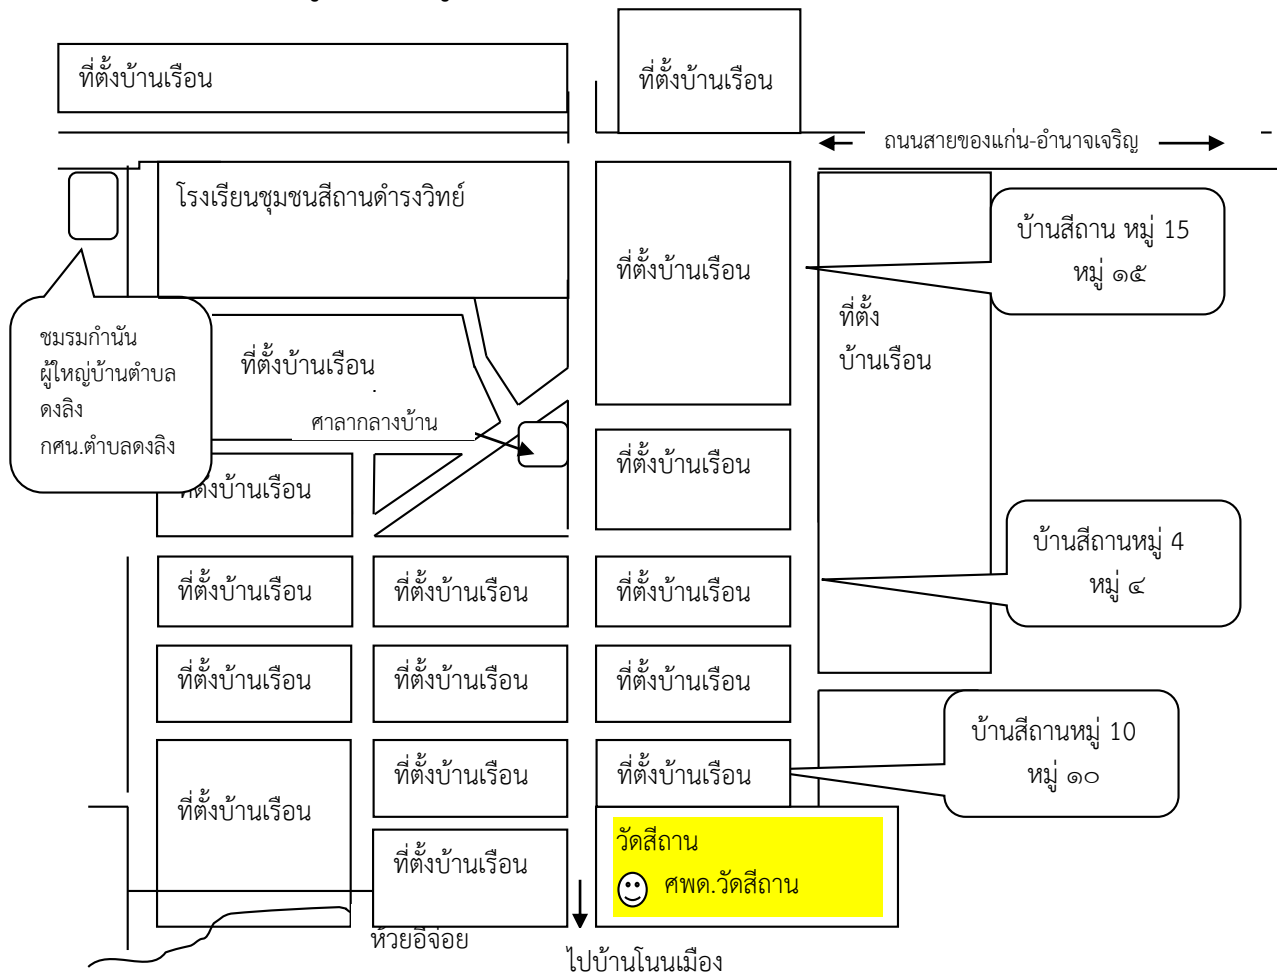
ที่ตั้งบ้านเรือน

ที่ตั้งบ้านเรือน

ถนนสายของแก่น-อำนาจเจริญ

โรงเรียนชุมชนสีถานดำรงวิทย์

ที่ตั้งบ้านเรือน

บ้านสีถาน หมู่ 15
หมู่ ๑๕

ที่ตั้ง
บ้านเรือน

ชมรมกำนัน
ผู้ใหญ่บ้านตำบล
ดงลิง
กศน.ตำบลดงลิง

ที่ตั้งบ้านเรือน

ศาลากลางบ้าน

ที่ตั้งบ้านเรือน

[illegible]ตั้งบ้านเรือน

บ้านสีถานหมู่ 4
หมู่ ๔

ที่ตั้งบ้านเรือน

ที่ตั้งบ้านเรือน

ที่ตั้งบ้านเรือน

ที่ตั้งบ้านเรือน

ที่ตั้งบ้านเรือน

ที่ตั้งบ้านเรือน

บ้านสีถานหมู่ 10
หมู่ ๑๐

ที่ตั้งบ้านเรือน

ที่ตั้งบ้านเรือน

ที่ตั้งบ้านเรือน

วัดสีถาน

ศพด.วัดสีถาน

ที่ตั้งบ้านเรือน

ห้วยอีจ่อย

ไปบ้านโนนเมือง